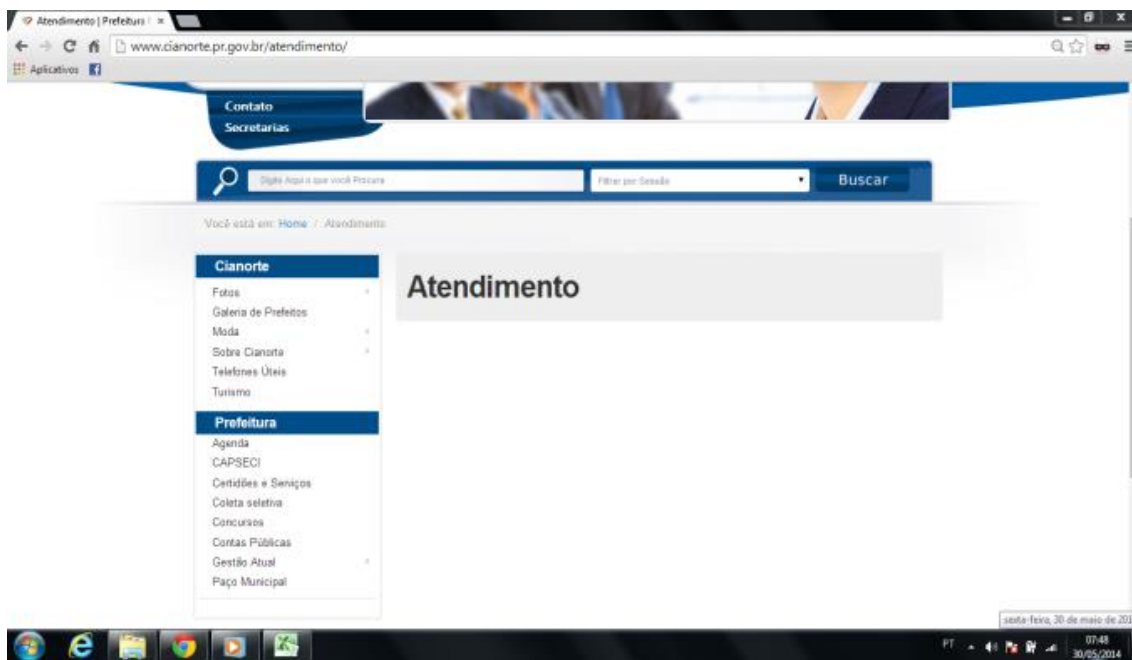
Atendimento | Prefeitura | ×

www.cianorte.pr.gov.br/atendimento/

Aplicativos

Contato
Secretarias

Digite Aqui o que você Procura

Filtrar por Sessão

Buscar

Você está em: Home / Atendimento

Cianorte
Fotos
Galeria de Prefeitos
Moda
Sobre Cianorte
Telefones Úteis
Turismo

Prefeitura
Agenda
CAPSECI
Certidões e Serviços
Coleta seletiva
Concursos
Contas Públicas
Gestão Atual
Paço Municipal

Atendimento

sexta-feira, 30 de maio de 201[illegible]

PT

07:48
30/05/2014